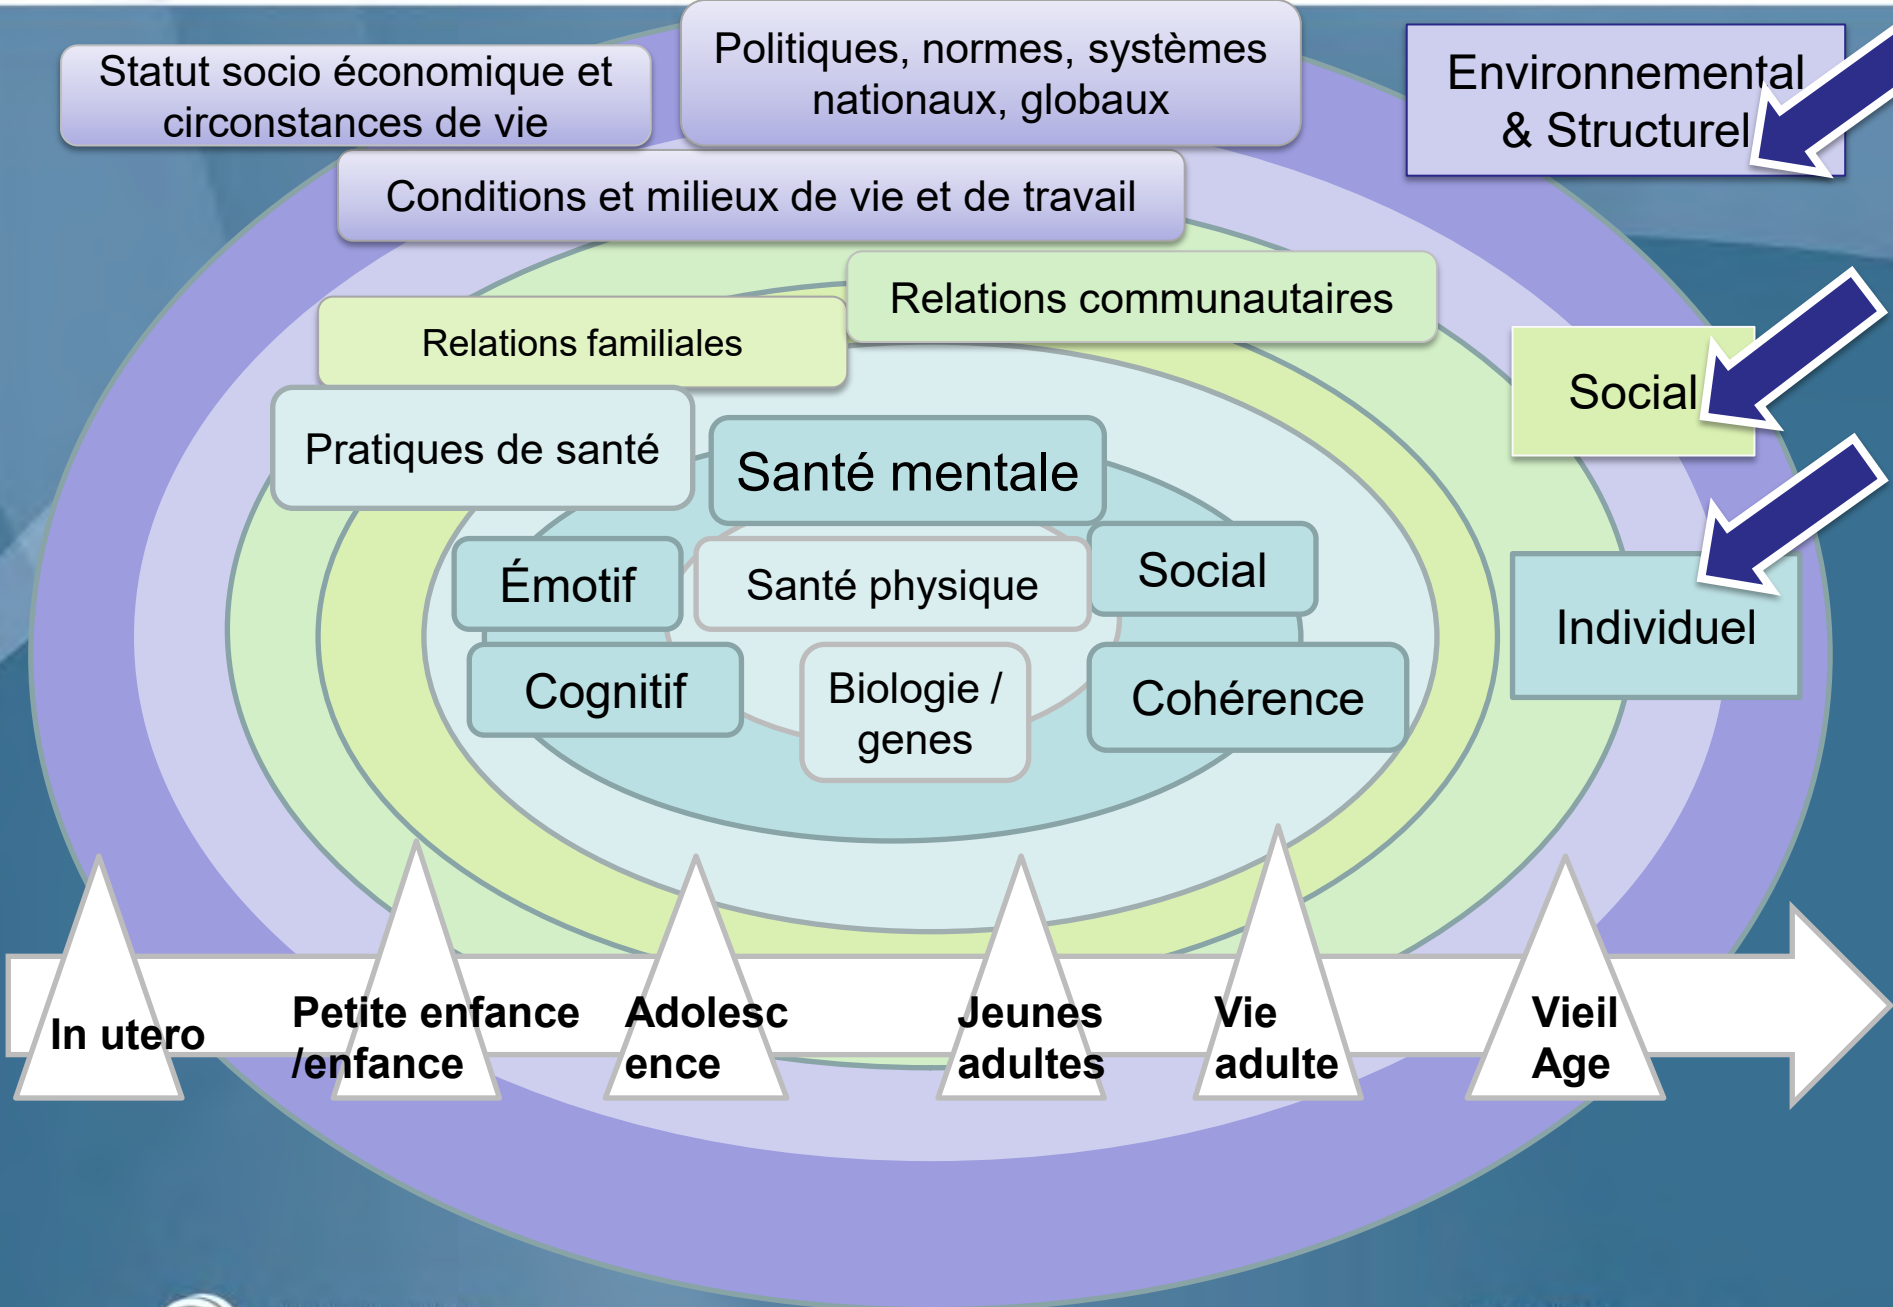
Statut socio économique et circonstances de vie

Politiques, normes, systèmes nationaux, globaux

Environnemental & Structurel

Conditions et milieux de vie et de travail

Relations communautaires

Relations familiales

Social

Pratiques de santé

Santé mentale

Émotif

Santé physique

Social

Individuel

Cognitif

Biologie / genes

Cohérence

In utero

Petite enfance /enfance

Adolesc ence

Jeunes adultes

Vie adulte

Vieil Age